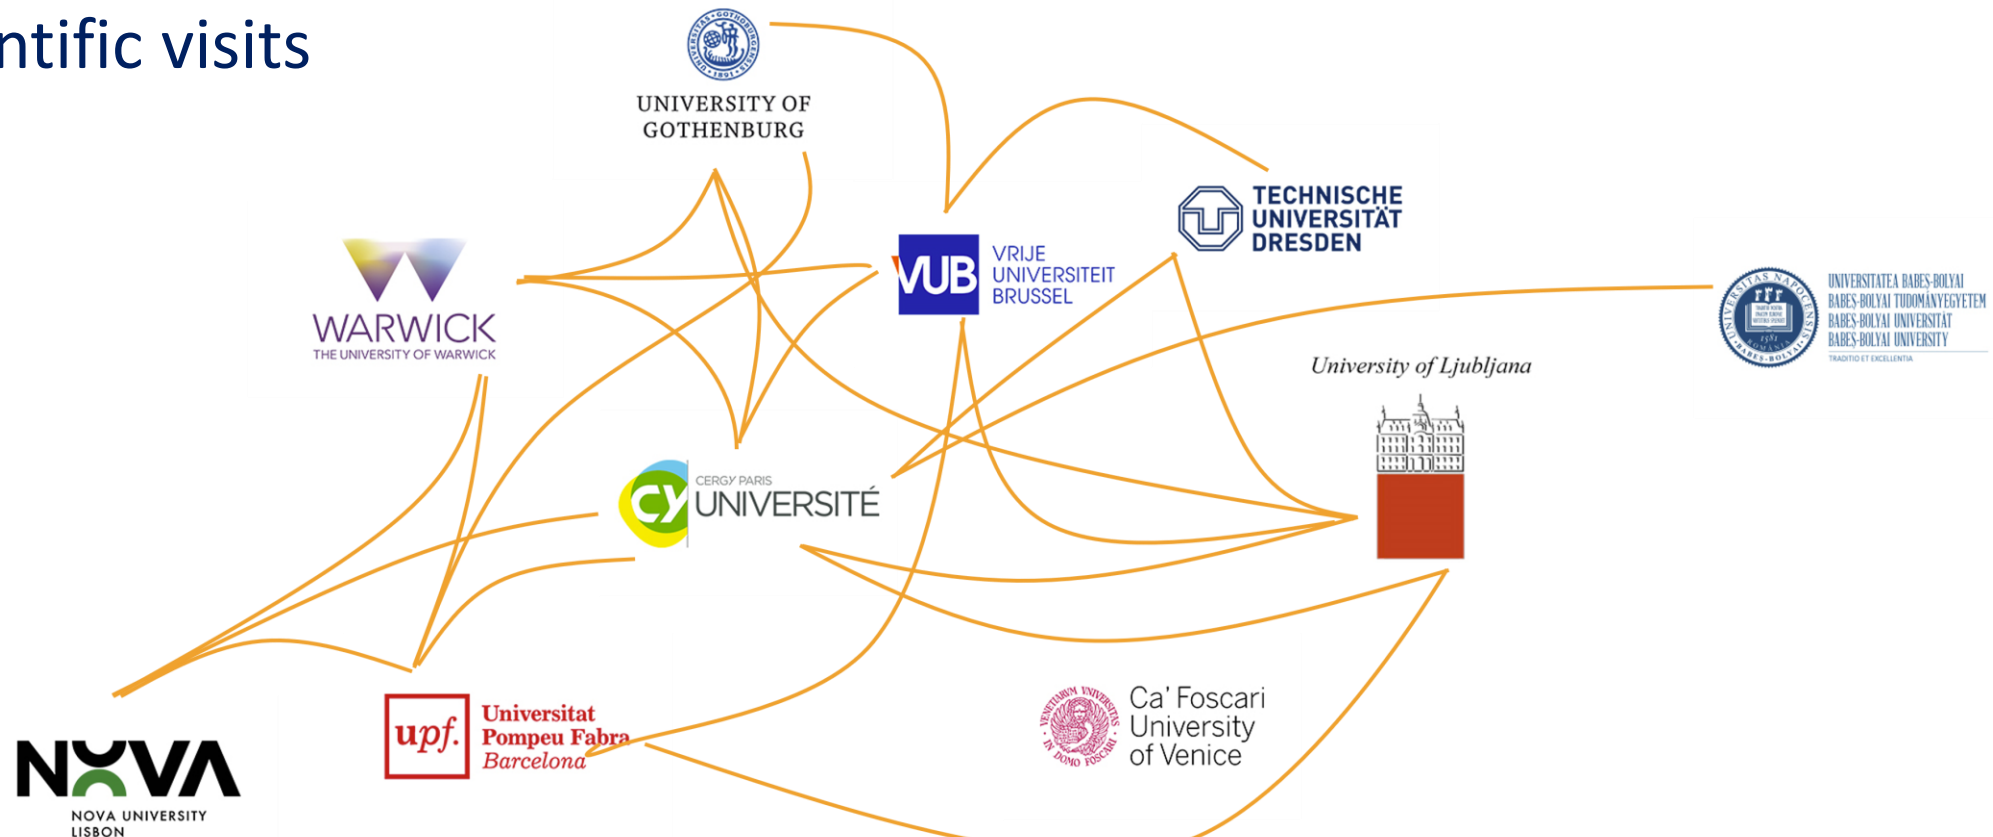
ntific visits

UNIVERSITY OF GOTHENBURG

VUB VRIJE UNIVERSITEIT BRUSSEL

TECHNISCHE UNIVERSITÄT DRESDEN

WARWICK
THE UNIVERSITY OF WARWICK

UNIVERSITATEA BABEŞ-BOLYAI
BABEŞ-BOLYAI TUDOMÁNYEGYETEM
BABEŞ-BOLYAI UNIVERSITÄT
BABEŞ-BOLYAI UNIVERSITY
TRADITIO ET EXCELLENTIA

University of Ljubljana

CY CERGY PARIS UNIVERSITÉ

NOVA
NOVA UNIVERSITY LISBON

upf. Universitat Pompeu Fabra Barcelona

Ca' Foscari University of Venice